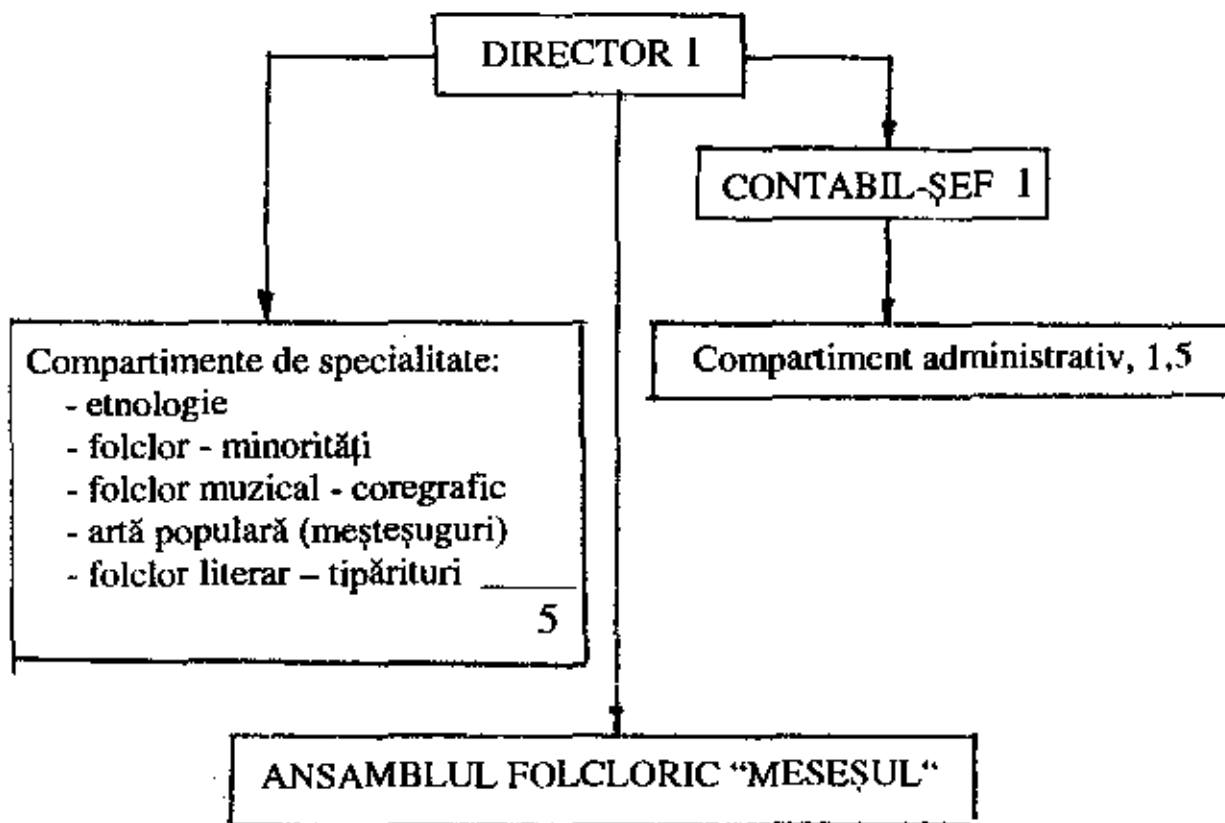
DIRECTOR 1

CONTABIL-ŞEF 1

Compartimente de specialitate:
- etnologie
- folclor - minorităţi
- folclor muzical - coregrafic
- artă populară (meşteşuguri)
- folclor literar – tipărituri
5

Compartiment administrativ, 1,5

ANSAMBLUL FOLCLORIC "MESEŞUL"